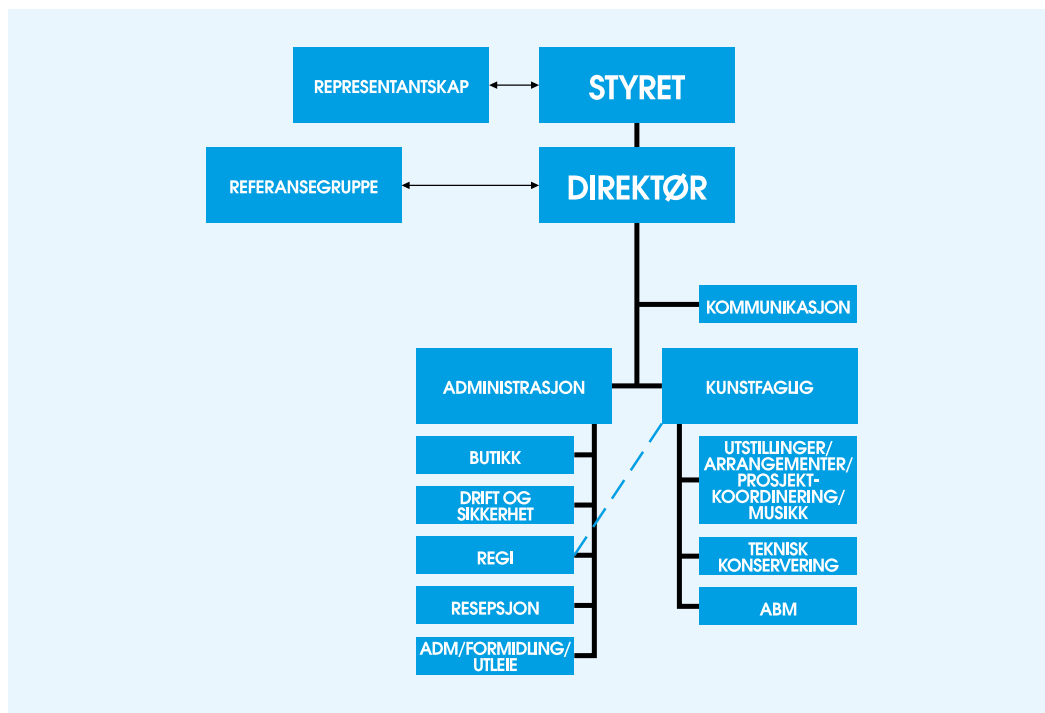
REPRESENTANTSKAP

STYRET

REFERANSEGRUPPE

DIREKTØR

KOMMUNIKASJON

ADMINISTRASJON

KUNSTFAGLIG

BUTIKK

DRIFT OG SIKKERHET

REGI

RESEPSJON

ADM/FORMIDLING/ UTLEIE

UTSTILLINGER/ ARRANGEMENTER/ PROSJEKTKOORDINERING/ MUSIKK

TEKNISK KONSERVERING

ABM